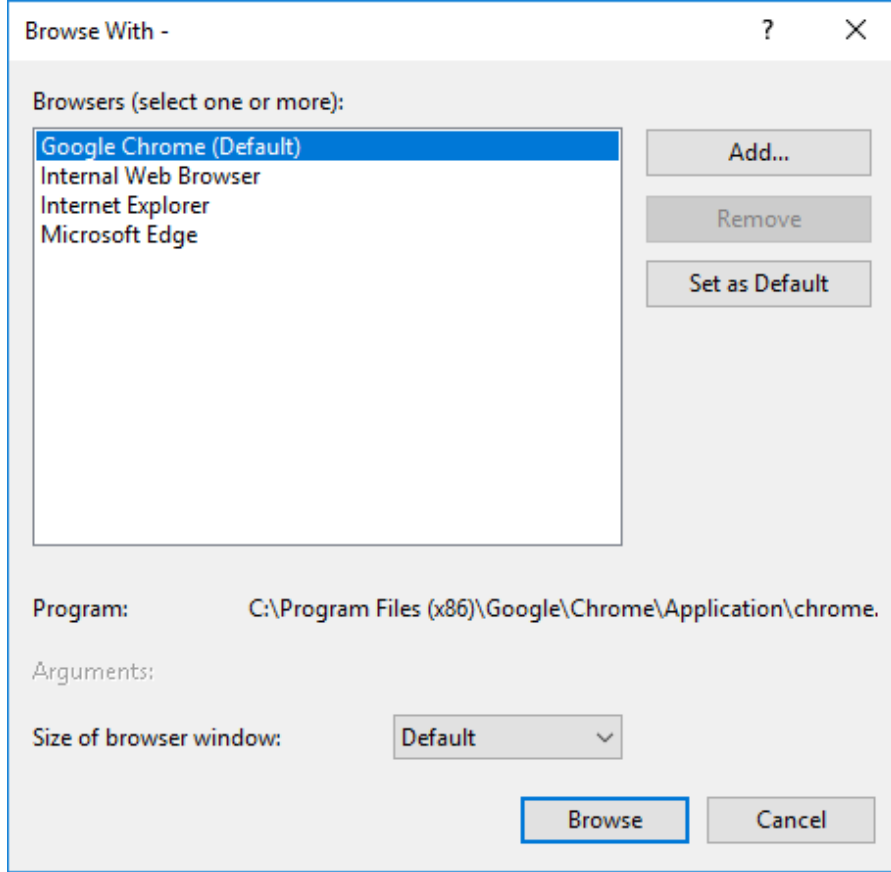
Browse With -

?

X

Browsers (select one or more):

Google Chrome (Default)
Internal Web Browser
Internet Explorer
Microsoft Edge

Add...

Remove

Set as Default

Program: C:\Program Files (x86)\Google\Chrome\Application\chrome.

Arguments:

Size of browser window: Default

Browse

Cancel